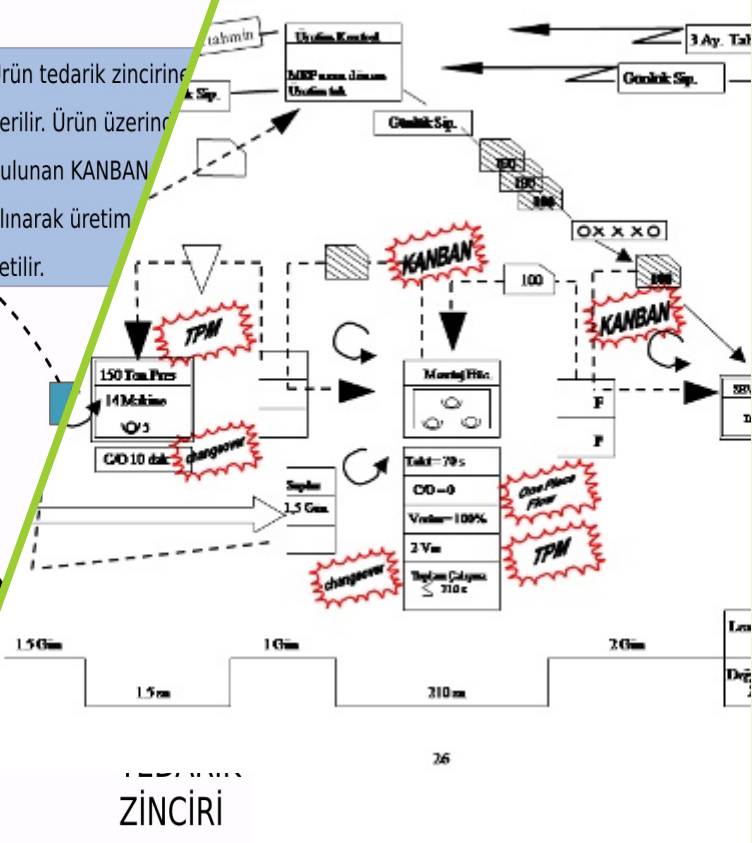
Ürün tedarik zincirine
erilir. Ürün üzerinde
ulunan KANBAN
lınarak üretim
etilir.

tahmin
Üretim Kontrol
MRP uzun dönem Üretim tak.
k Sip.
3 Ay. Tah
Günlük Sip.
Günlük Sip.
100
100
100
O X X X O
KANBAN
100
100
KANBAN
TPM
150 Ton Pres
14 Makine
5
C/O 10 dak.
changeover
Montaj Hat.
F
F
SEV
Takt=70 s
C/O=0
Verim=100%
2 Var.
Toplam Çalışma ≤ 210 s
One Piece Flow
TPM
changeover
Saplar
1.5 Gün
1.5 Gün
1 Gün
2 Gün
1.5 sn
210 sn
Lea
Değ
26
TEDARİK
ZİNCİRİ